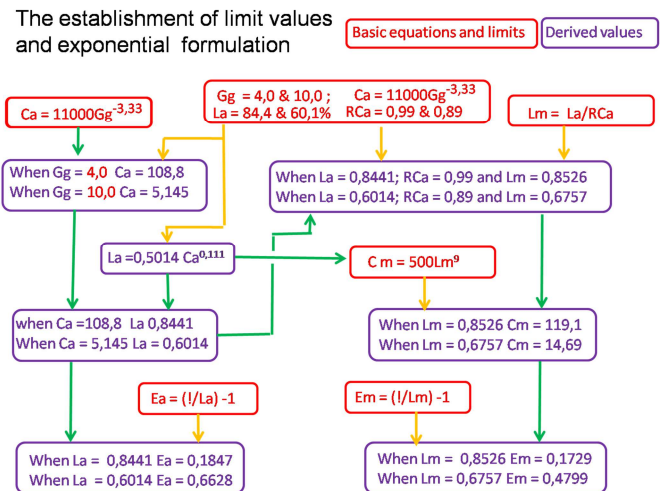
The establishment of limit values and exponential formulation

Basic equations and limits

Derived values

Ca = 11000Gg$^{-3,33}$

Gg = 4,0 & 10,0 ; Ca = 11000Gg$^{-3,33}$
La = 84,4 & 60,1% RCa = 0,99 & 0,89

Lm = La/RCa

When Gg = 4,0 Ca = 108,8
When Gg = 10,0 Ca = 5,145

When La = 0,8441; RCa = 0,99 and Lm = 0,8526
When La = 0,6014; RCa = 0,89 and Lm = 0,6757

La =0,5014 Ca$^{0,111}$

C m = 500Lm$^{9}$

when Ca =108,8 La 0,8441
When Ca = 5,145 La = 0,6014

When Lm = 0,8526 Cm = 119,1
When Lm = 0,6757 Cm = 14,69

Ea = (!/La) -1

Em = (!/Lm) -1

When La = 0,8441 Ea = 0,1847
When La = 0,6014 Ea = 0,6628

When Lm = 0,8526 Em = 0,1729
When Lm = 0,6757 Em = 0,4799